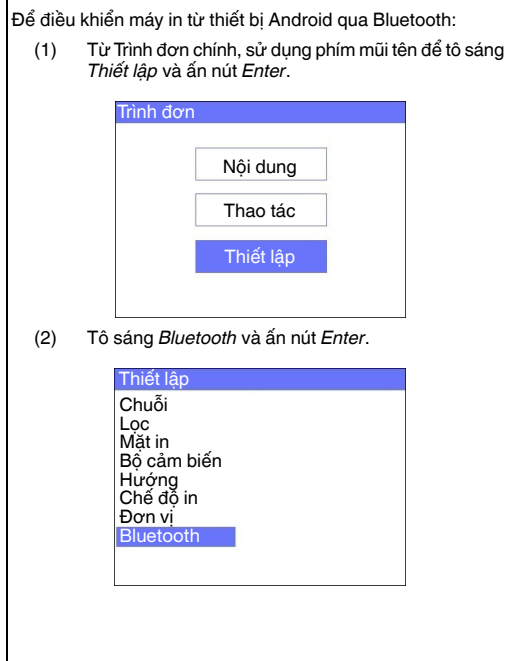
Để điều khiển máy in từ thiết bị Android qua Bluetooth:

(1) Từ Trình đơn chính, sử dụng phím mũi tên để tô sáng *Thiết lập* và ấn nút *Enter*.

Trình đơn

Nội dung

Thao tác

Thiết lập

(2) Tô sáng *Bluetooth* và ấn nút *Enter*.

Thiết lập

Chuỗi

Lọc

Mặt in

Bộ cảm biến

Hướng

Chế độ in

Đơn vị

Bluetooth